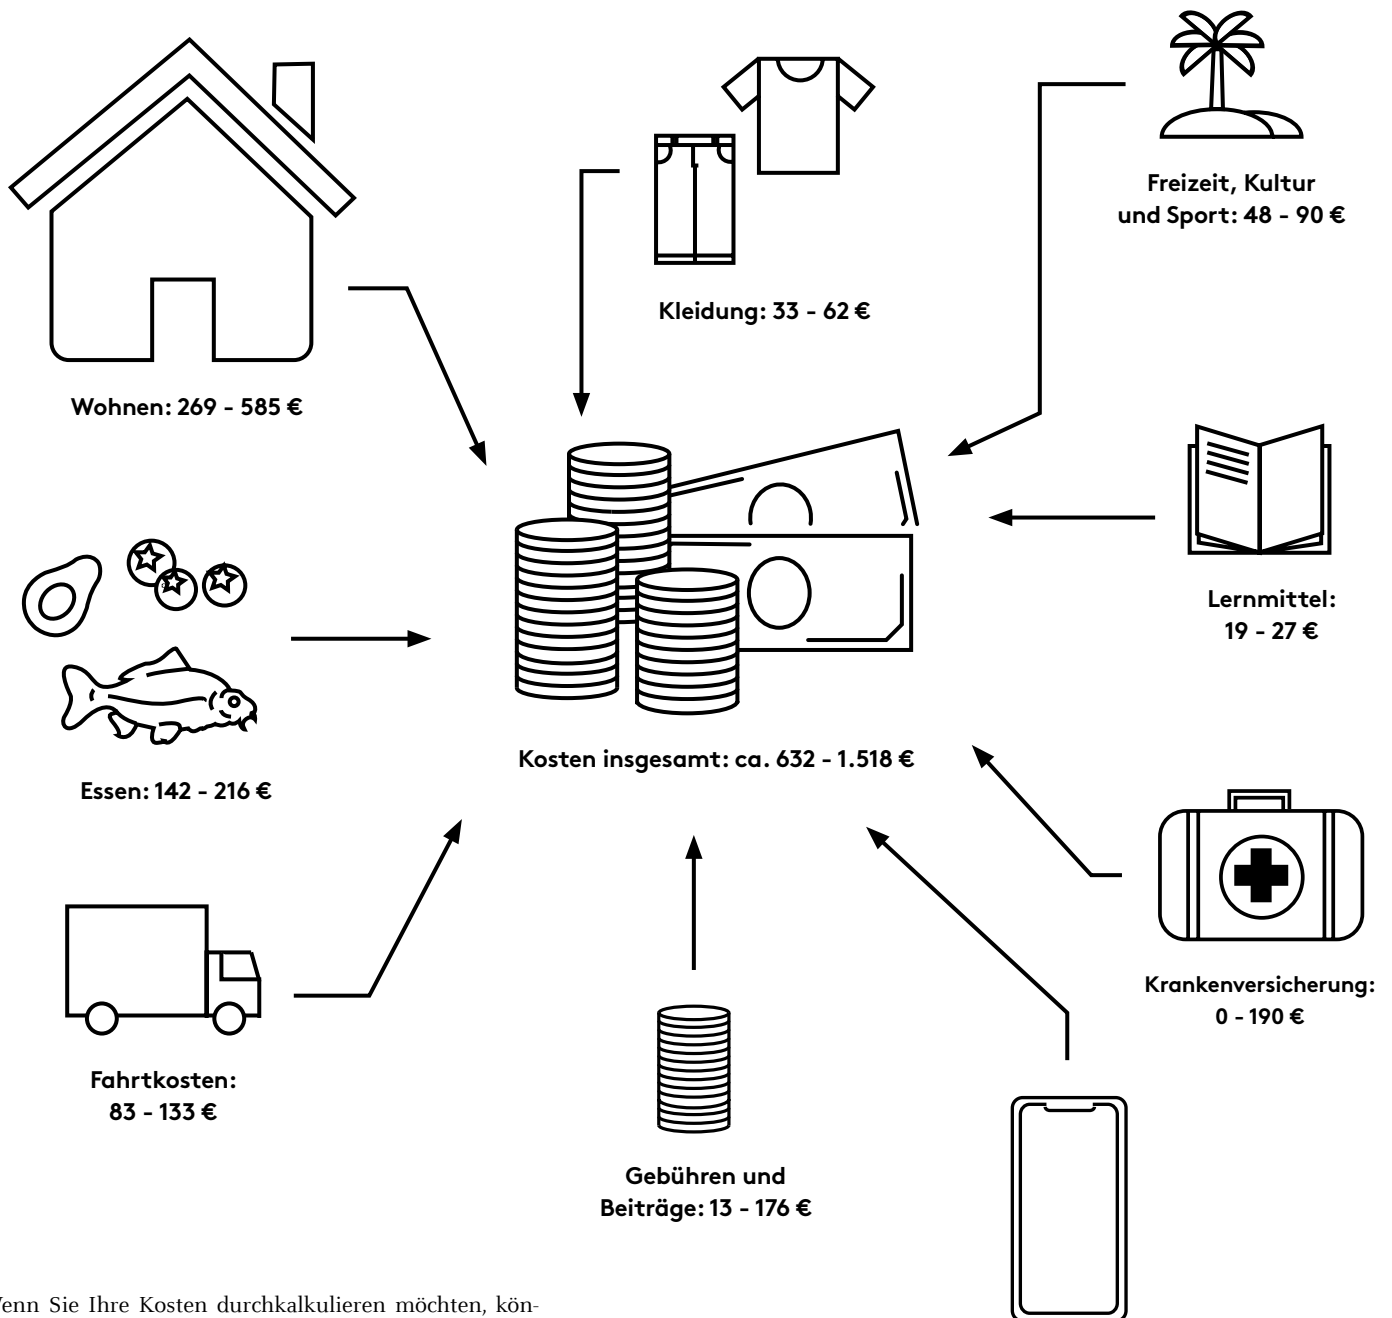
Freizeit, Kultur und Sport: 48 - 90 €

Kleidung: 33 - 62 €

Wohnen: 269 - 585 €

Lernmittel: 19 - 27 €

Essen: 142 - 216 €

Kosten insgesamt: ca. 632 - 1.518 €

Krankenversicherung: 0 - 190 €

Fahrtkosten: 83 - 133 €

Gebühren und Beiträge: 13 - 176 €

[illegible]enn Sie Ihre Kosten durchkalkulieren möchten, kön-